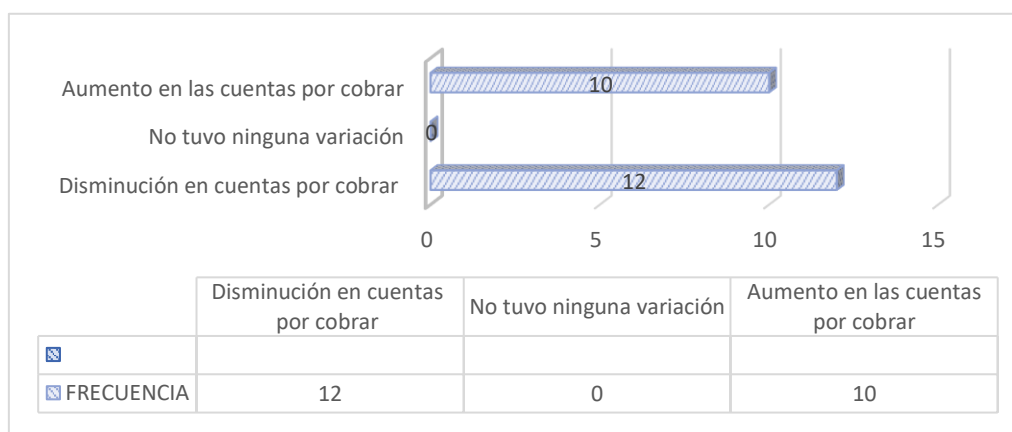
Aumento en las cuentas por cobrar
No tuvo ninguna variación
Disminución en cuentas por cobrar

10
0
12

0
5
10
15

| | Disminución en cuentas por cobrar | No tuvo ninguna variación | Aumento en las cuentas por cobrar |
|---|---|---|---|
| | | | |
| FRECUENCIA | 12 | 0 | 10 |